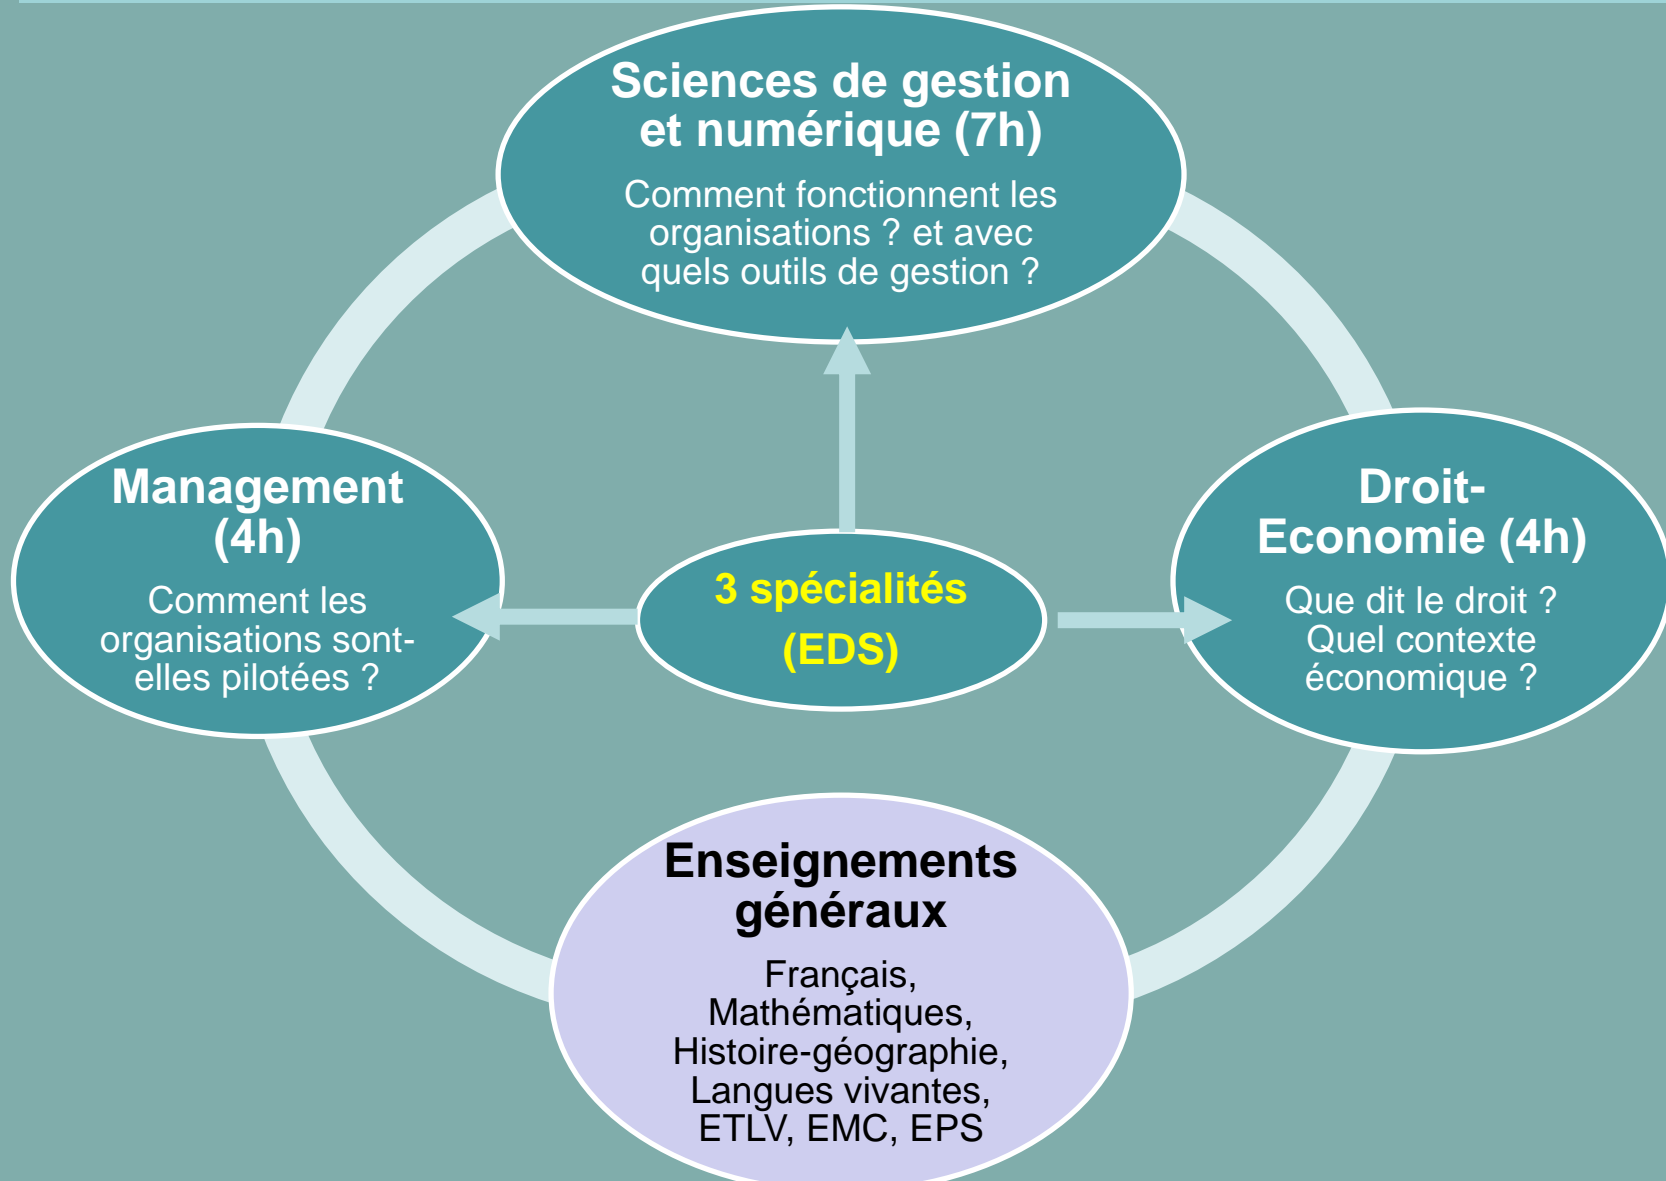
Sciences de gestion et numérique (7h)

Comment fonctionnent les organisations ? et avec quels outils de gestion ?

Management (4h)

Comment les organisations sont-elles pilotées ?

3 spécialités (EDS)

Droit-Economie (4h)

Que dit le droit ? Quel contexte économique ?

Enseignements généraux

Français, Mathématiques, Histoire-géographie, Langues vivantes, ETLV, EMC, EPS